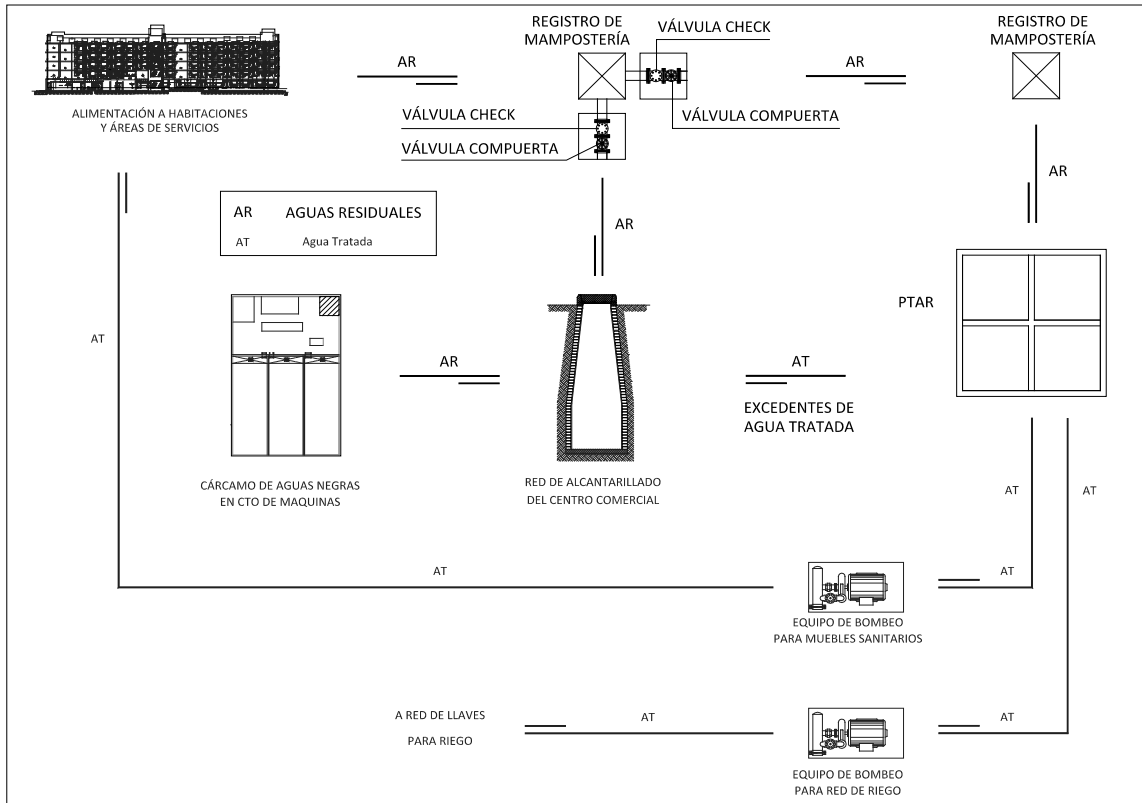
ALIMENTACIÓN A HABITACIONES Y ÁREAS DE SERVICIOS

AR

REGISTRO DE MAMPOSTERÍA

VÁLVULA CHECK

VÁLVULA CHECK

VÁLVULA COMPUERTA

VÁLVULA COMPUERTA

AR

REGISTRO DE MAMPOSTERÍA

AR

AR | AGUAS RESIDUALES
AT | Agua Tratada

AR

PTAR

AT

AR

AT

EXCEDENTES DE AGUA TRATADA

CÁRCAMO DE AGUAS NEGRAS EN CTO DE MAQUINAS

RED DE ALCANTARILLADO DEL CENTRO COMERCIAL

AT

AT

AT

AT

EQUIPO DE BOMBEO PARA MUEBLES SANITARIOS

A RED DE LLAVES PARA RIEGO

AT

AT

EQUIPO DE BOMBEO PARA RED DE RIEGO